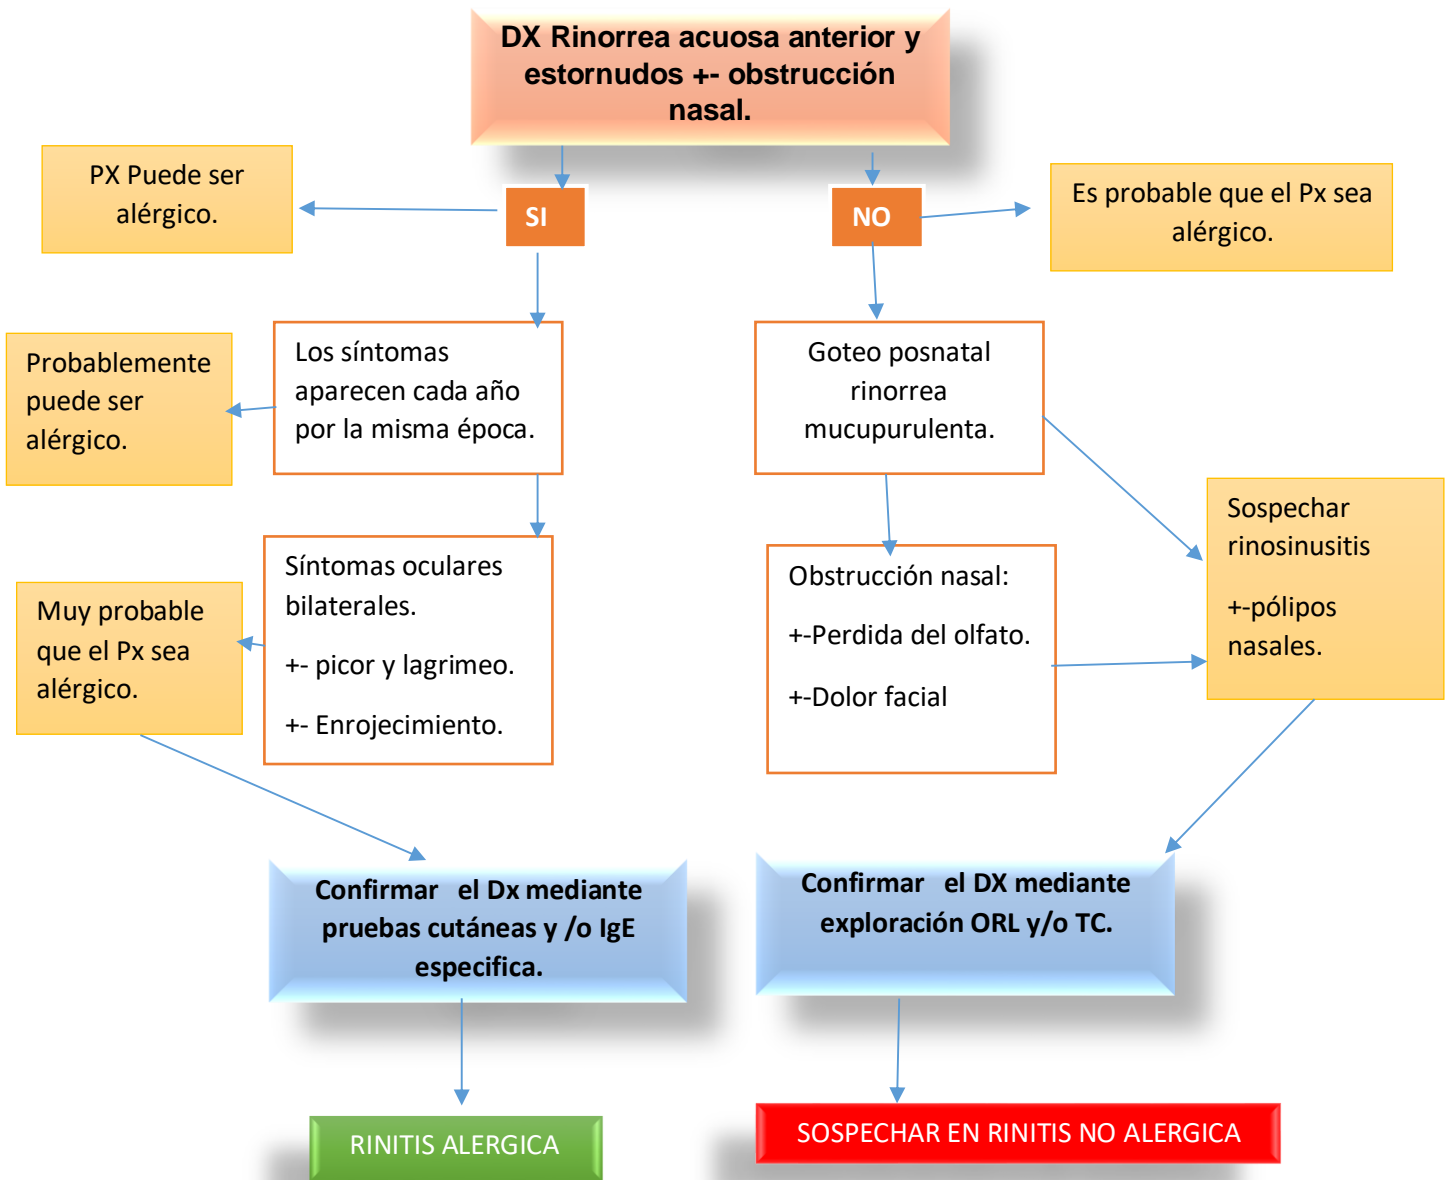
DX Rinorrea acuosa anterior y estornudos +- obstrucción nasal.

PX Puede ser alérgico.

SI

NO

Es probable que el Px sea alérgico.

Probablemente puede ser alérgico.

Los síntomas aparecen cada año por la misma época.

Goteo posnatal rinorrea mucupurulenta.

Síntomas oculares bilaterales.

+- picor y lagrimeo.

+- Enrojecimiento.

Muy probable que el Px sea alérgico.

Obstrucción nasal:

+-Perdida del olfato.

+-Dolor facial

Sospechar rinosinusitis

+-pólipos nasales.

Confirmar el Dx mediante pruebas cutáneas y /o IgE especifica.

Confirmar el DX mediante exploración ORL y/o TC.

RINITIS ALERGICA

SOSPECHAR EN RINITIS NO ALERGICA